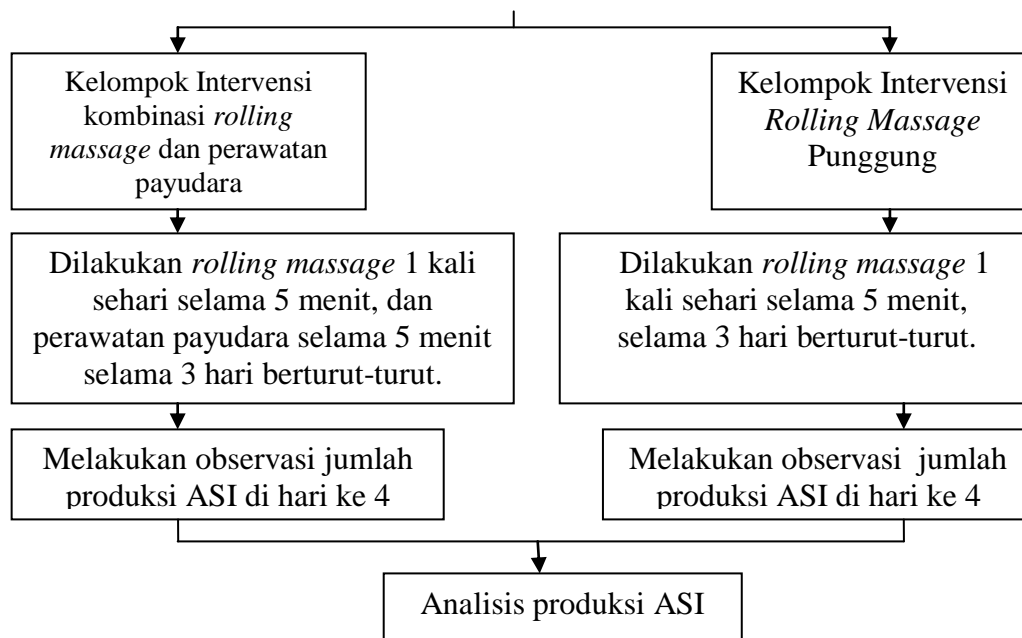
Kelompok Intervensi kombinasi *rolling massage* dan perawatan payudara

Dilakukan *rolling massage* 1 kali sehari selama 5 menit, dan perawatan payudara selama 5 menit selama 3 hari berturut-turut.

Melakukan observasi jumlah produksi ASI di hari ke 4

Kelompok Intervensi *Rolling Massage* Punggung

Dilakukan *rolling massage* 1 kali sehari selama 5 menit, selama 3 hari berturut-turut.

Melakukan observasi jumlah produksi ASI di hari ke 4

Analisis produksi ASI